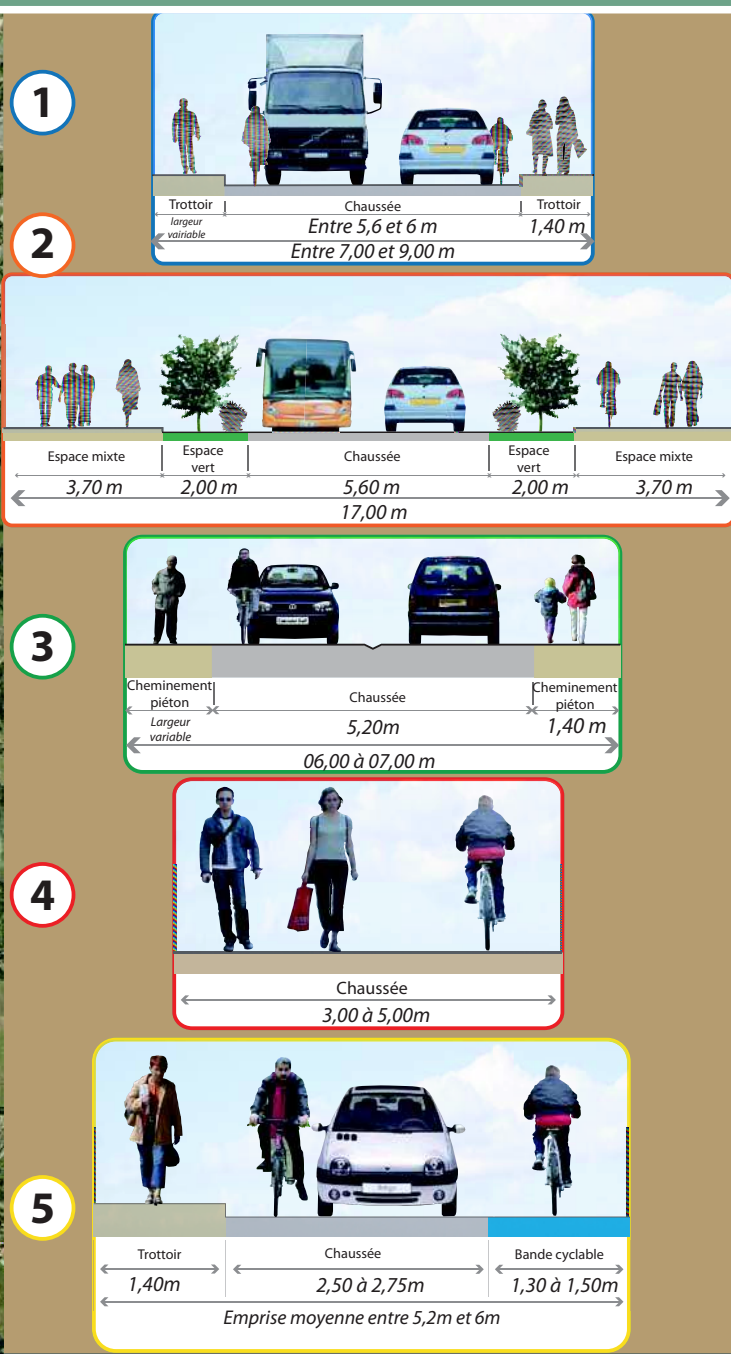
1

Trottoir
largeur vairiable
Chaussée
Entre 5,6 et 6 m
Trottoir
1,40 m
Entre 7,00 et 9,00 m

2

| Espace mixte | Espace vert | Chaussée | Espace vert | Espace mixte |
|---|---|---|---|---|
| 3,70 m | 2,00 m | 5,60 m | 2,00 m | 3,70 m |

17,00 m

3

Cheminement piéton
Largeur variable
Chaussée
5,20m
Cheminement piéton
1,40 m
06,00 à 07,00 m

4

Chaussée
3,00 à 5,00m

5

| Trottoir | Chaussée | Bande cyclable |
|---|---|---|
| 1,40m | 2,50 à 2,75m | 1,30 à 1,50m |

Emprise moyenne entre 5,2m et 6m